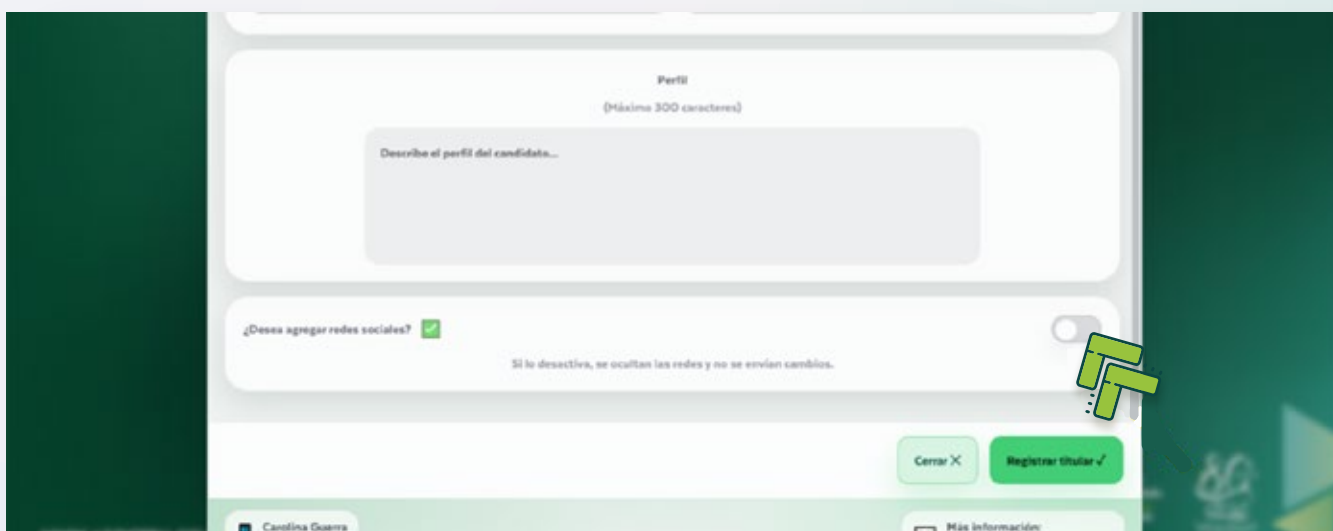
Perfil

(Máximo 300 caracteres)

Describe el perfil del candidato...

¿Desea agregar redes sociales?

Si lo desactiva, se ocultan las redes y no se envían cambios.

Cerrar ✕

Registrar titular ✓

Carolina Guerra

Más información